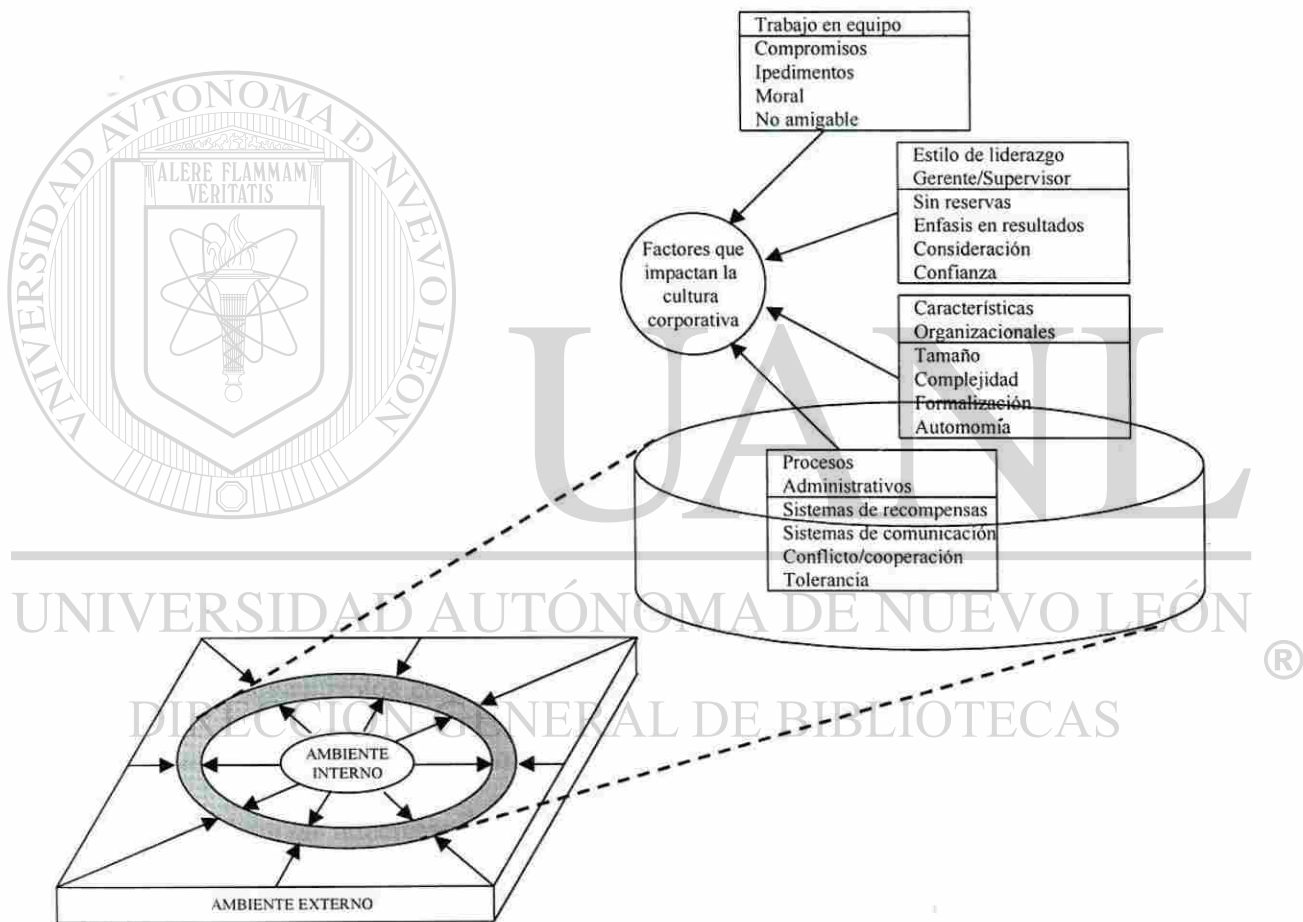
UNIVERSIDAD AUTÓNOMA DE NUEVO LEÓN

ALERE FLAMMAM VERITATIS

Trabajo en equipo
Compromisos
Ipedimentos
Moral
No amigable

Estilo de liderazgo
Gerente/Supervisor
Sin reservas
Enfasis en resultados
Consideración
Confianza

Factores que impactan la cultura corporativa

Características
Organizacionales
Tamaño
Complejidad
Formalización
Automomía

UANL

Procesos
Administrativos
Sistemas de recompensas
Sistemas de comunicación
Conflicto/cooperación
Tolerancia

UNIVERSIDAD AUTÓNOMA DE NUEVO LEÓN ®

DIRECCIÓN GENERAL DE BIBLIOTECAS

AMBIENTE INTERNO

AMBIENTE EXTERNO